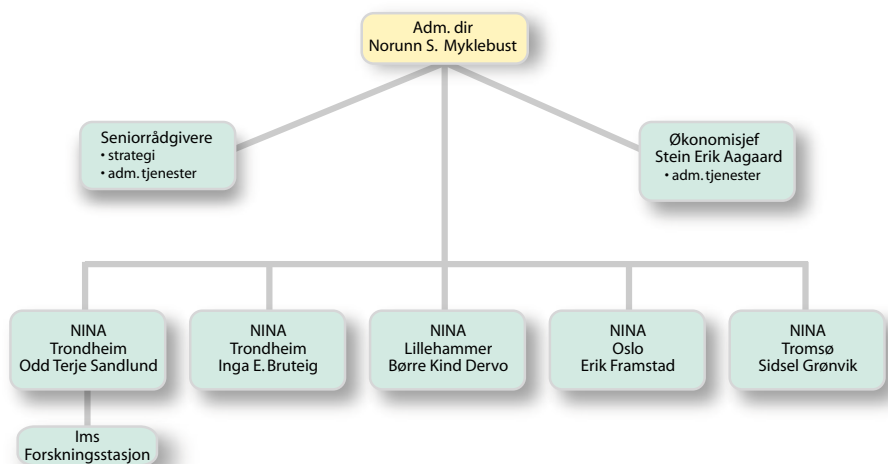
Adm. dir
Norunn S. Myklebust

Seniorrådgivere
• strategi
• adm. tjenester

Økonomisjef
Stein Erik Aagaard
• adm. tjenester

NINA
Trondheim
Odd Terje Sandlund

NINA
Trondheim
Inga E. Bruteig

NINA
Lillehammer
Børre Kind Dervo

NINA
Oslo
Erik Framstad

NINA
Tromsø
Sidsel Grønvik

Ims
Forskningsstasjon